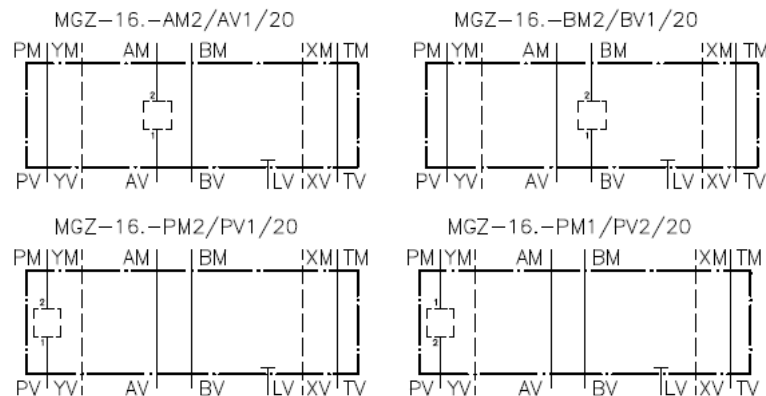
MGZ-16.-AM2/AV1/20

PM YM AM BM XM TM

2

1

PV YV AV BV LV XV TV

MGZ-16.-BM2/BV1/20

PM YM AM BM XM TM

2

1

PV YV AV BV LV XV TV

MGZ-16.-PM2/PV1/20

PM YM AM BM XM TM

2

1

PV YV AV BV LV XV TV

MGZ-16.-PM1/PV2/20

PM YM AM BM XM TM

1

2

PV YV AV BV LV XV TV